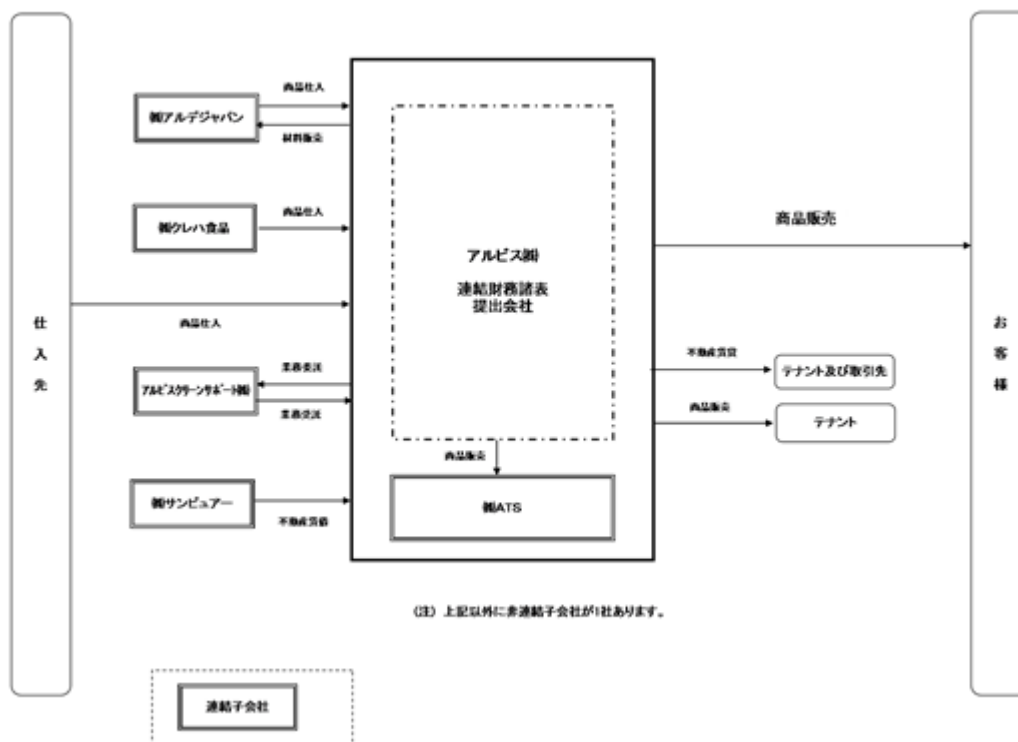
仕入先

㈱アルデジャパン

商品仕入

材料販売

㈱クレハ食品

商品仕入

商品仕入

アルビスクリーンサポート㈱

業務委託

業務受託

㈱サンピュアー

不動産賃借

アルビス㈱

連結財務諸表提出会社

商品販売

㈱ATS

商品販売

不動産賃貸

テナント及び取引先

商品販売

テナント

お客様

(注) 上記以外に非連結子会社が1社あります。

連結子会社